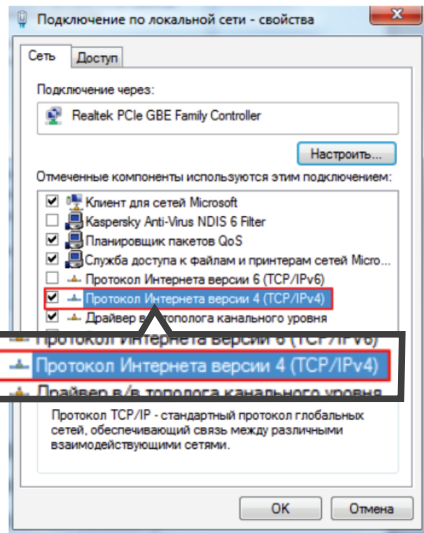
Подключение по локальной сети - свойства

Сеть | Доступ

Подключение через:

Realtek PCIe GBE Family Controller

Настроить...

Отмеченные компоненты используются этим подключением:

Клиент для сетей Microsoft
Kaspersky Anti-Virus NDIS 6 Filter
Планировщик пакетов QoS
Служба доступа к файлам и принтерам сетей Micro...
Протокол Интернета версии 6 (TCP/IPv6)
Протокол Интернета версии 4 (TCP/IPv4)
Драйвер в/в тополога канального уровня

Протокол Интернета версии 6 (TCP/IPv6)
Протокол Интернета версии 4 (TCP/IPv4)
Драйвер в/в тополога канального уровня

Протокол TCP/IP - стандартный протокол глобальных сетей, обеспечивающий связь между различными взаимодействующими сетями.

ОК | Отмена